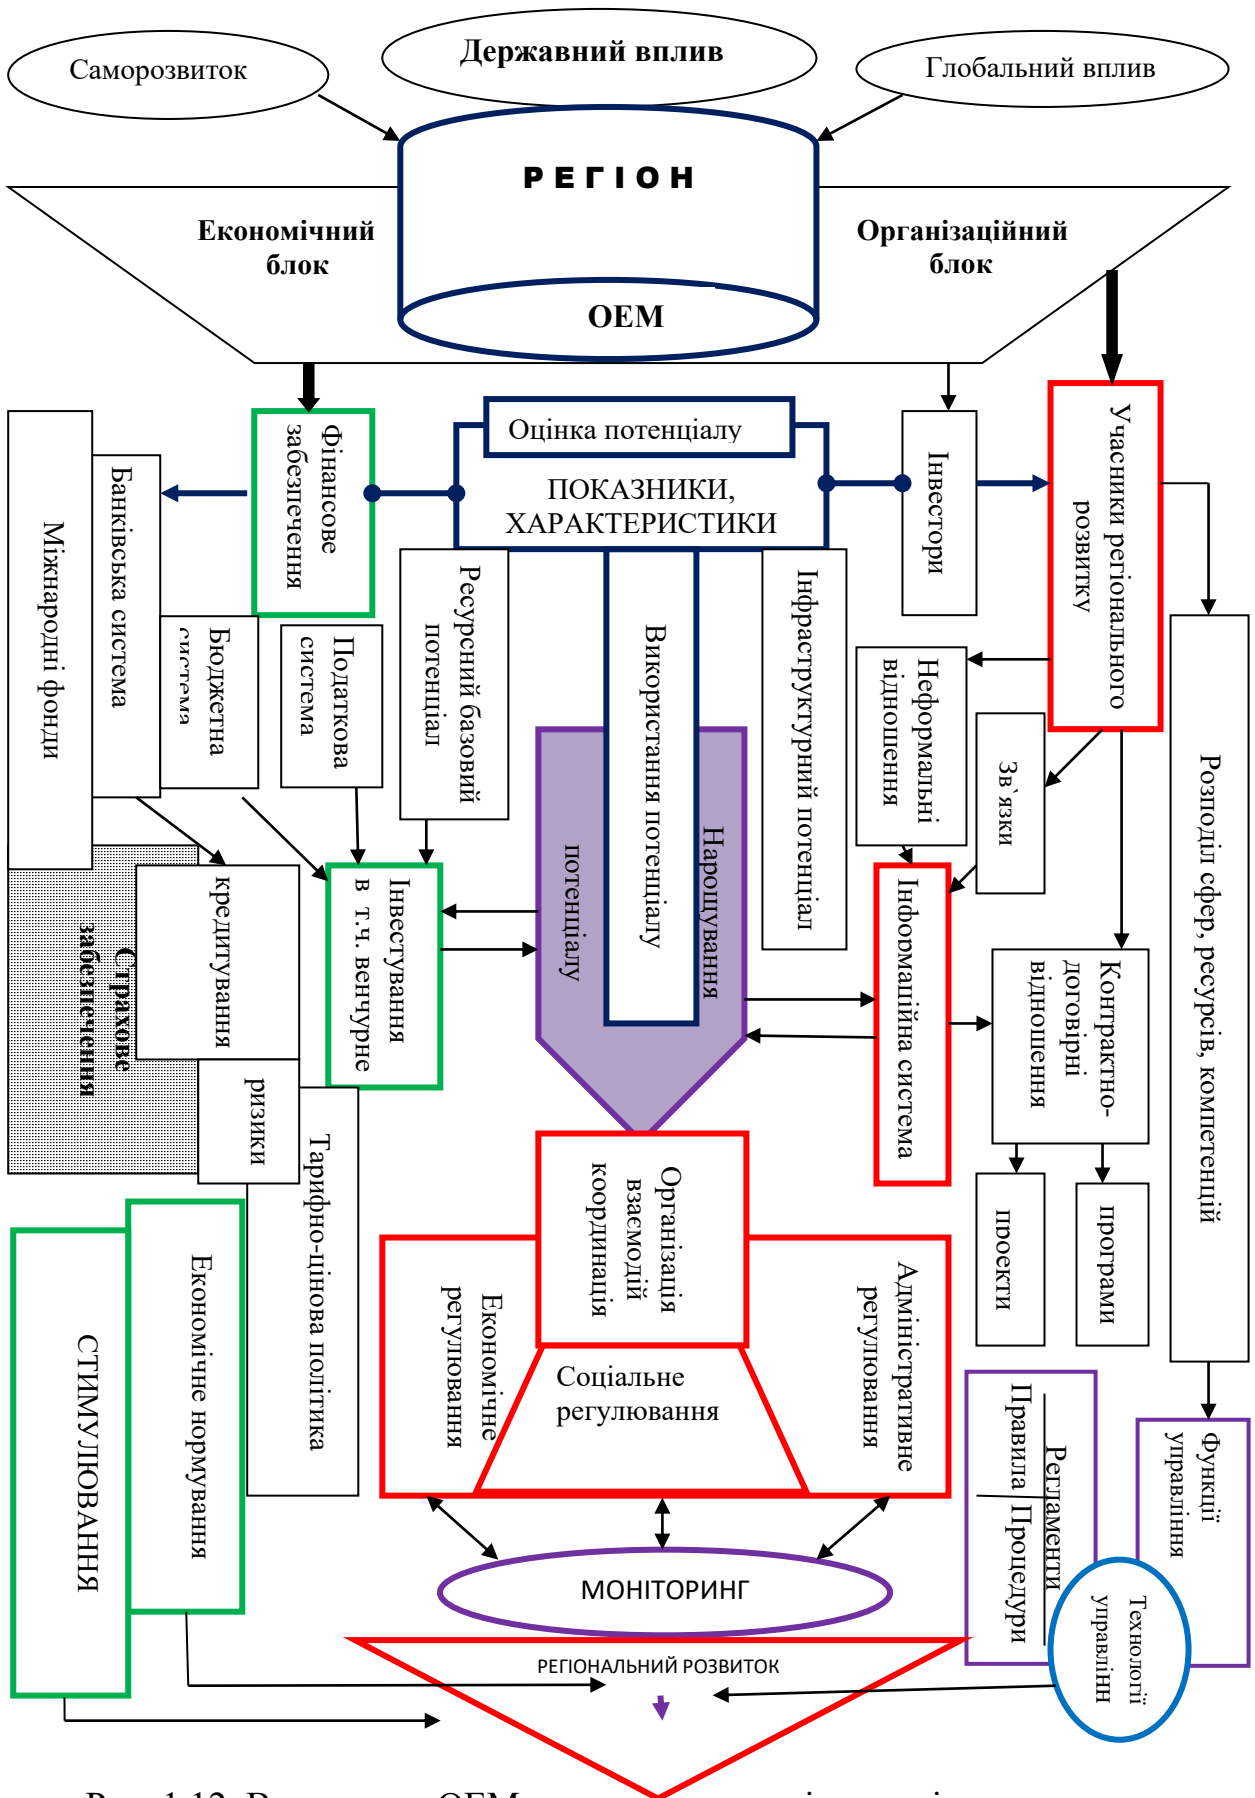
Саморозвиток

Державний вплив

Глобальний вплив

РЕГІОН

Економічний блок

Організаційний блок

ОЕМ

Фінансове забезпечення

Оцінка потенціалу

ПОКАЗНИКИ, ХАРАКТЕРИСТИКИ

Інвестори

Учасники регіонального розвитку

Міжнародні фонди

Банківська система

Бюджетна система

Податкова система

Ресурсний базовий потенціал

Використання потенціалу

Інфраструктурний потенціал

Неформальні відносини

Зв`язки

Розподіл сфер, ресурсів, компетенцій

Нарощування потенціалу

Страхове забезпечення

кредитування

Інвестування в т.ч. венчурне

Інформаційна система

Контрактно-договірні відносини

ризики

Тарифно-цінова політика

Організація взаємодії координація

проекти

програми

СТИМУЛЮВАННЯ

Економічне нормування

Економічне регулювання

Соціальне регулювання

Адміністративне регулювання

Регламенти

Правила

Процедури

Функції управління

Технології управлінн

МОНІТОРИНГ

РЕГІОНАЛЬНИЙ РОЗВИТОК

Рис. 1.12. В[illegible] ОЕМ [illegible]